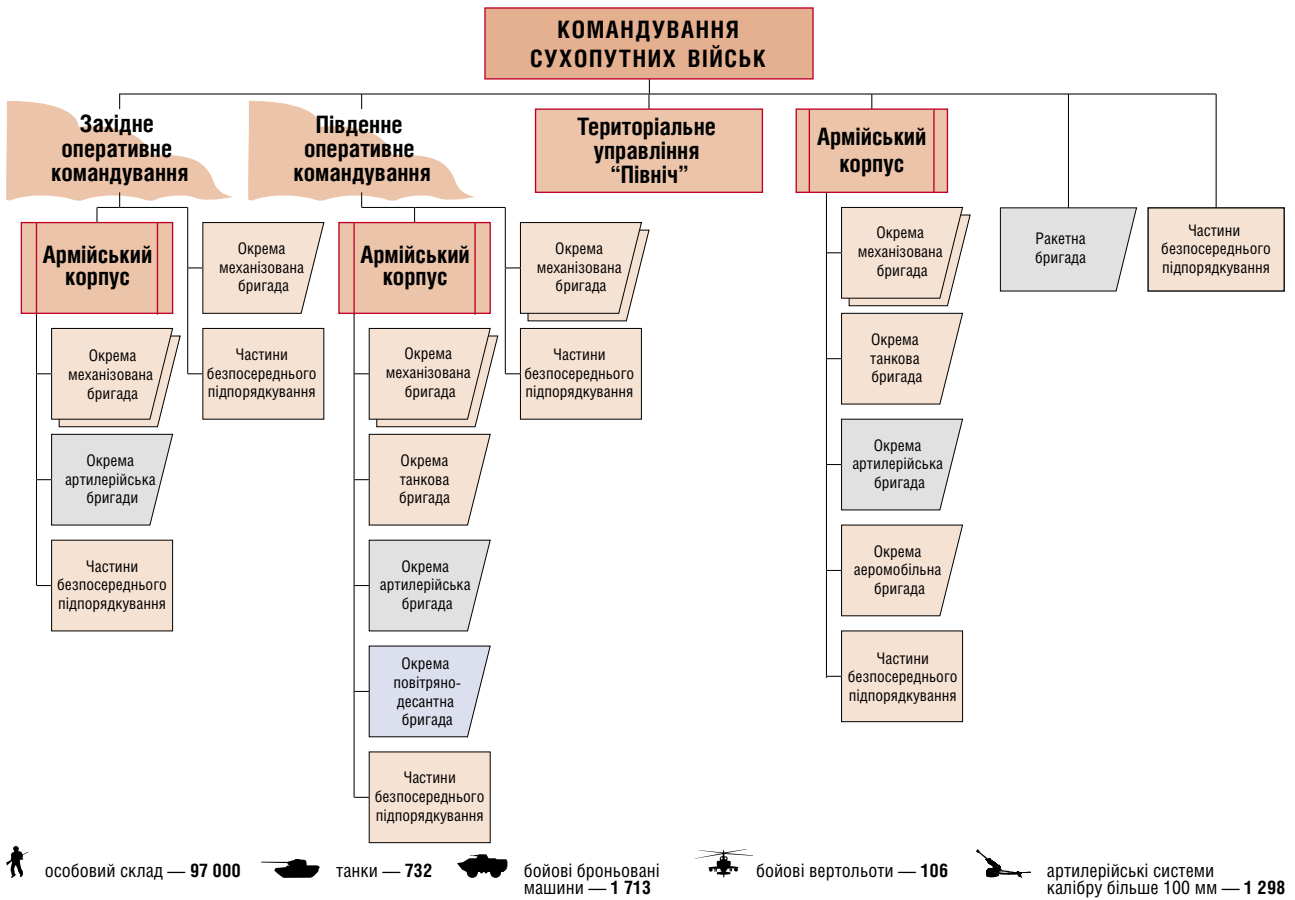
КОМАНДУВАННЯ СУХОПУТНИХ ВІЙСЬК

Західне оперативне командування

Армійський корпус

Окрема механізована бригада

Окрема артилерійська бригади

Частини безпосереднього підпорядкування

Окрема механізована бригада

Частини безпосереднього підпорядкування

Південне оперативне командування

Армійський корпус

Окрема механізована бригада

Окрема танкова бригада

Окрема артилерійська бригада

Окрема повітряно-десантна бригада

Частини безпосереднього підпорядкування

Окрема механізована бригада

Частини безпосереднього підпорядкування

Територіальне управління "Північ"

Армійський корпус

Окрема механізована бригада

Окрема танкова бригада

Окрема артилерійська бригада

Окрема аеромобільна бригада

Частини безпосереднього підпорядкування

Ракетна бригада

Частини безпосереднього підпорядкування

особовий склад — **97 000** танки — **732** бойові броньовані машини — **1 713** бойові вертольоти — **106** артилерійські системи калібру більше 100 мм — **1 298**